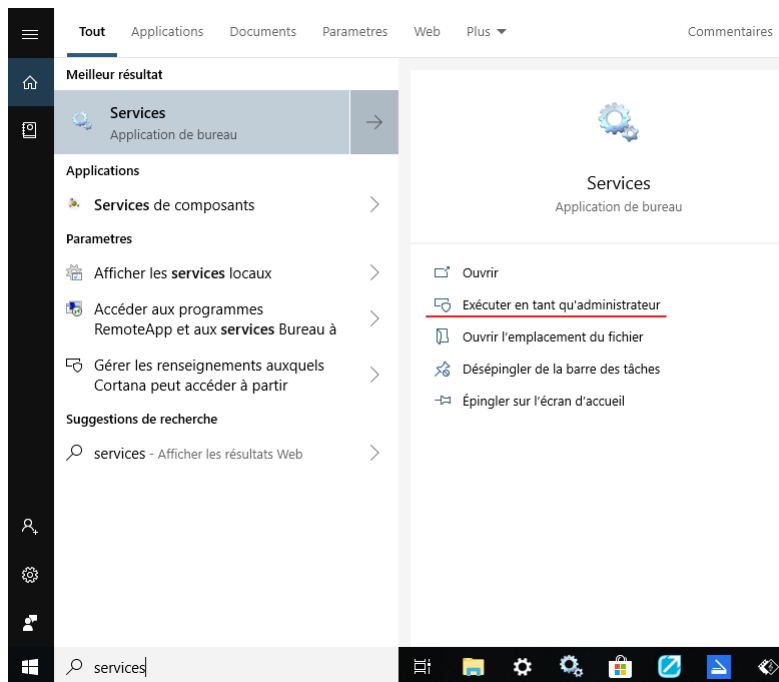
Tout Applications Documents Parametres Web Plus Commentaires

Meilleur résultat

Services
Application de bureau

Applications

Services de composants

Parametres

Afficher les services locaux

Accéder aux programmes RemoteApp et aux services Bureau à

Gérer les renseignements auxquels Cortana peut accéder à partir

Suggestions de recherche

services - Afficher les résultats Web

Services
Application de bureau

Ouvrir
Exécuter en tant qu'administrateur
Ouvrir l'emplacement du fichier
Désépingler de la barre des tâches
Épingler sur l'écran d'accueil

services